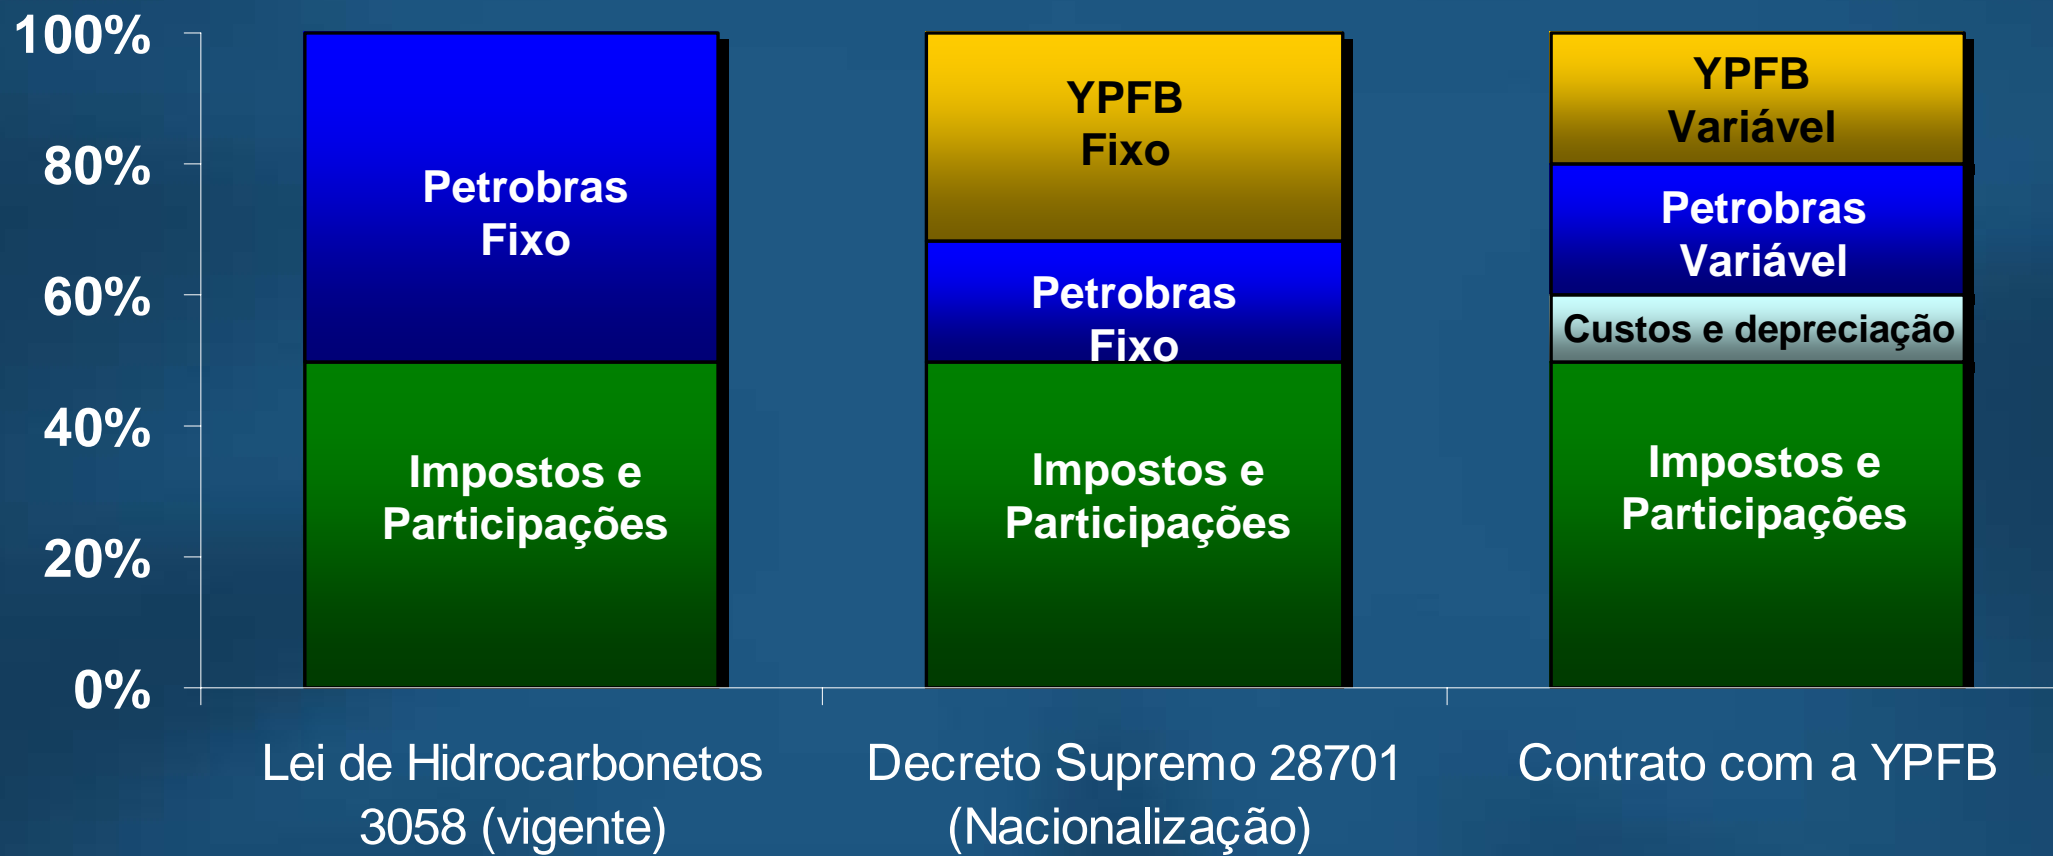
100%
80%
60%
40%
20%
0%

Petrobras Fixo

Impostos e Participações

YPFB Fixo

Petrobras Fixo

Impostos e Participações

YPFB Variável

Petrobras Variável

Custos e depreciação

Impostos e Participações

Lei de Hidrocarbonetos 3058 (vigente)

Decreto Supremo 28701 (Nacionalização)

Contrato com a YPFB